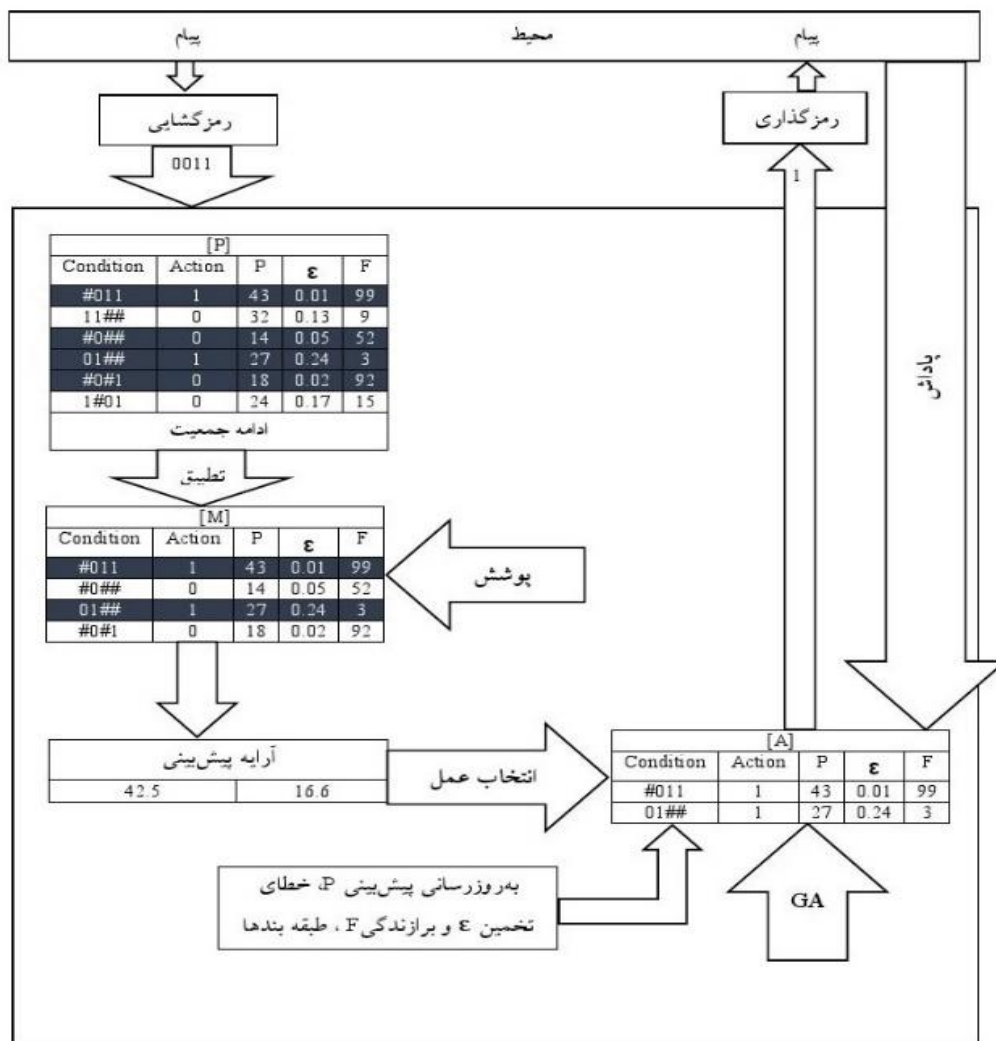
پیام محیط پیام

رمزگشایی

0011

رمزگذاری

1

[P]

| Condition | Action | P | ε | F |
|---|---|---|---|---|
| #011 | 1 | 43 | 0.01 | 99 |
| 11## | 0 | 32 | 0.13 | 9 |
| #0## | 0 | 14 | 0.05 | 52 |
| 01## | 1 | 27 | 0.24 | 3 |
| #0#1 | 0 | 18 | 0.02 | 92 |
| 1#01 | 0 | 24 | 0.17 | 15 |

ادامه جمعیت

تطبیق

[M]

| Condition | Action | P | ε | F |
|---|---|---|---|---|
| #011 | 1 | 43 | 0.01 | 99 |
| #0## | 0 | 14 | 0.05 | 52 |
| 01## | 1 | 27 | 0.24 | 3 |
| #0#1 | 0 | 18 | 0.02 | 92 |

پوشش

پاداش

آرایه پیش‌بینی

| 42.5 | 16.6 |
|---|---|

انتخاب عمل

[A]

| Condition | Action | P | ε | F |
|---|---|---|---|---|
| #011 | 1 | 43 | 0.01 | 99 |
| 01## | 1 | 27 | 0.24 | 3 |

به‌روزرسانی پیش‌بینی P، خطای تخمین ε و برازندگی F ، طبقه بندها

GA